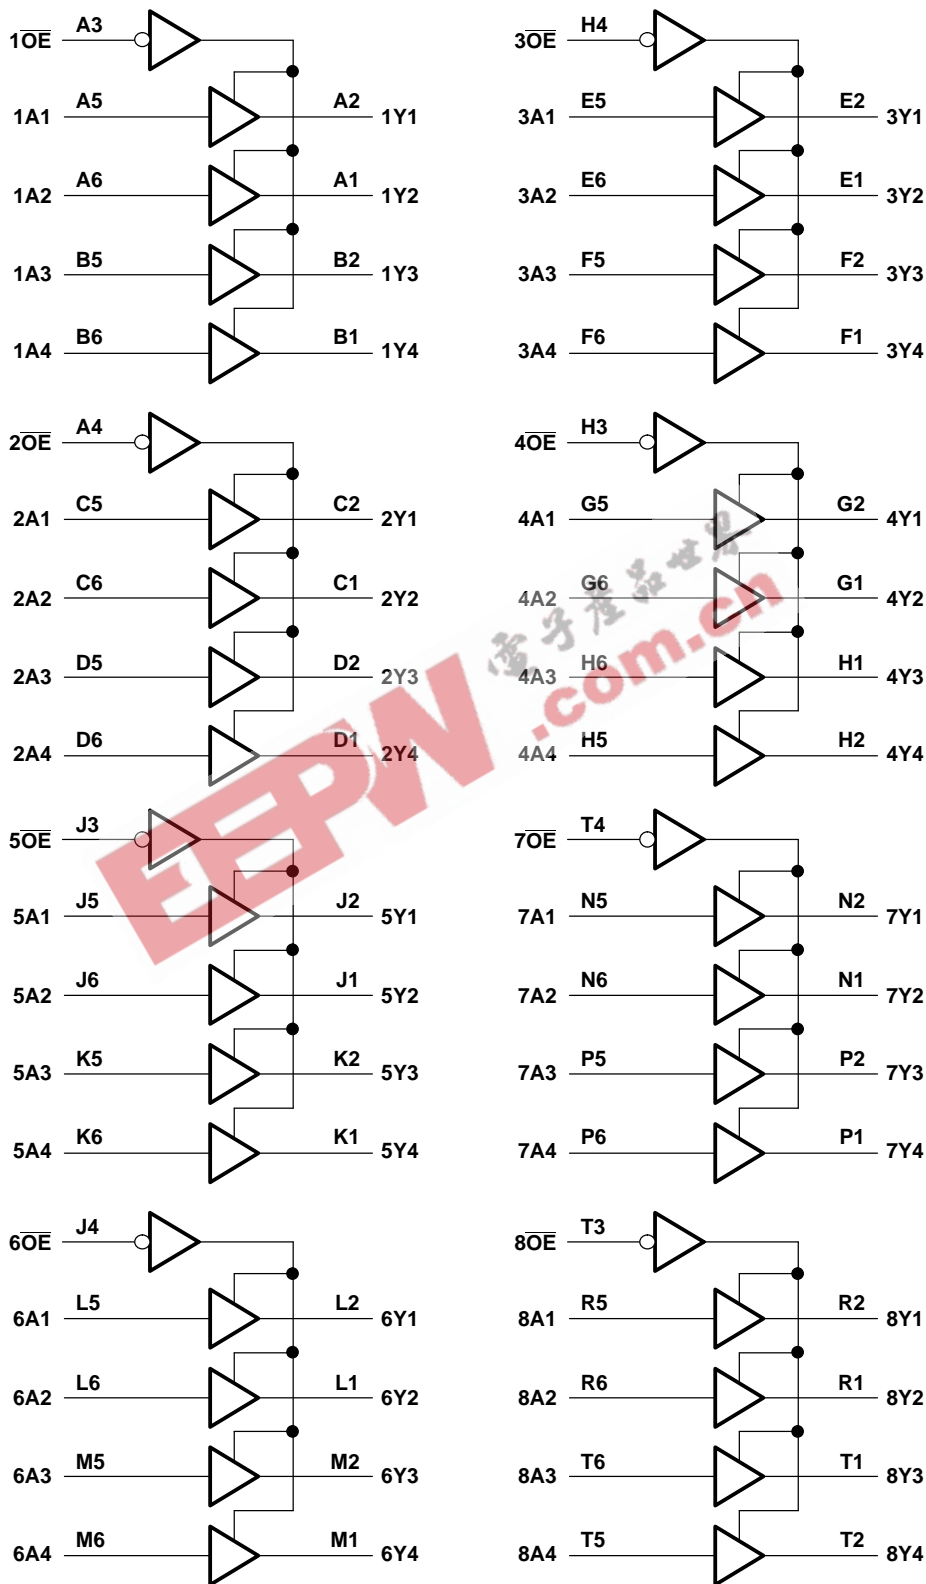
$1\overline{OE}$ A3
1A1 A5 A2 1Y1
1A2 A6 A1 1Y2
1A3 B5 B2 1Y3
1A4 B6 B1 1Y4

$3\overline{OE}$ H4
3A1 E5 E2 3Y1
3A2 E6 E1 3Y2
3A3 F5 F2 3Y3
3A4 F6 F1 3Y4

$2\overline{OE}$ A4
2A1 C5 C2 2Y1
2A2 C6 C1 2Y2
2A3 D5 D2 2Y3
2A4 D6 D1 2Y4

$4\overline{OE}$ H3
4A1 G5 G2 4Y1
4A2 G6 G1 4Y2
4A3 H6 H1 4Y3
4A4 H5 H2 4Y4

$5\overline{OE}$ J3
5A1 J5 J2 5Y1
5A2 J6 J1 5Y2
5A3 K5 K2 5Y3
5A4 K6 K1 5Y4

$7\overline{OE}$ T4
7A1 N5 N2 7Y1
7A2 N6 N1 7Y2
7A3 P5 P2 7Y3
7A4 P6 P1 7Y4

$6\overline{OE}$ J4
6A1 L5 L2 6Y1
6A2 L6 L1 6Y2
6A3 M5 M2 6Y3
6A4 M6 M1 6Y4

$8\overline{OE}$ T3
8A1 R5 R2 8Y1
8A2 R6 R1 8Y2
8A3 T6 T1 8Y3
8A4 T5 T2 8Y4

EEPW 电子产品世界 .com.cn